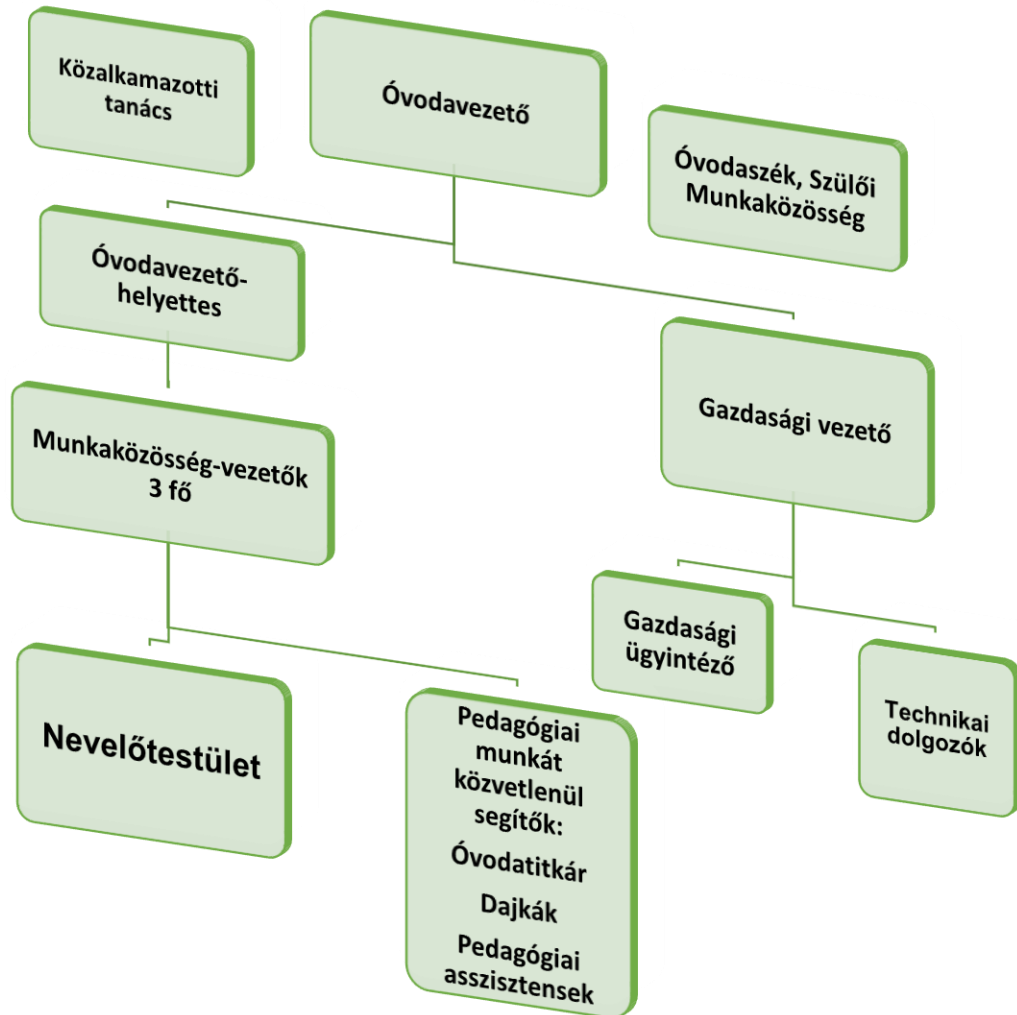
Közalkamazotti tanács

Óvodavezető

Óvodaszék, Szülői Munkaközösség

Óvodavezető-helyettes

Gazdasági vezető

Munkaközösség-vezetők 3 fő

Gazdasági ügyintéző

Technikai dolgozók

Nevelőtestület

Pedagógiai munkát közvetlenül segítők:

Óvodatitkár

Dajkák

Pedagógiai asszisztensek